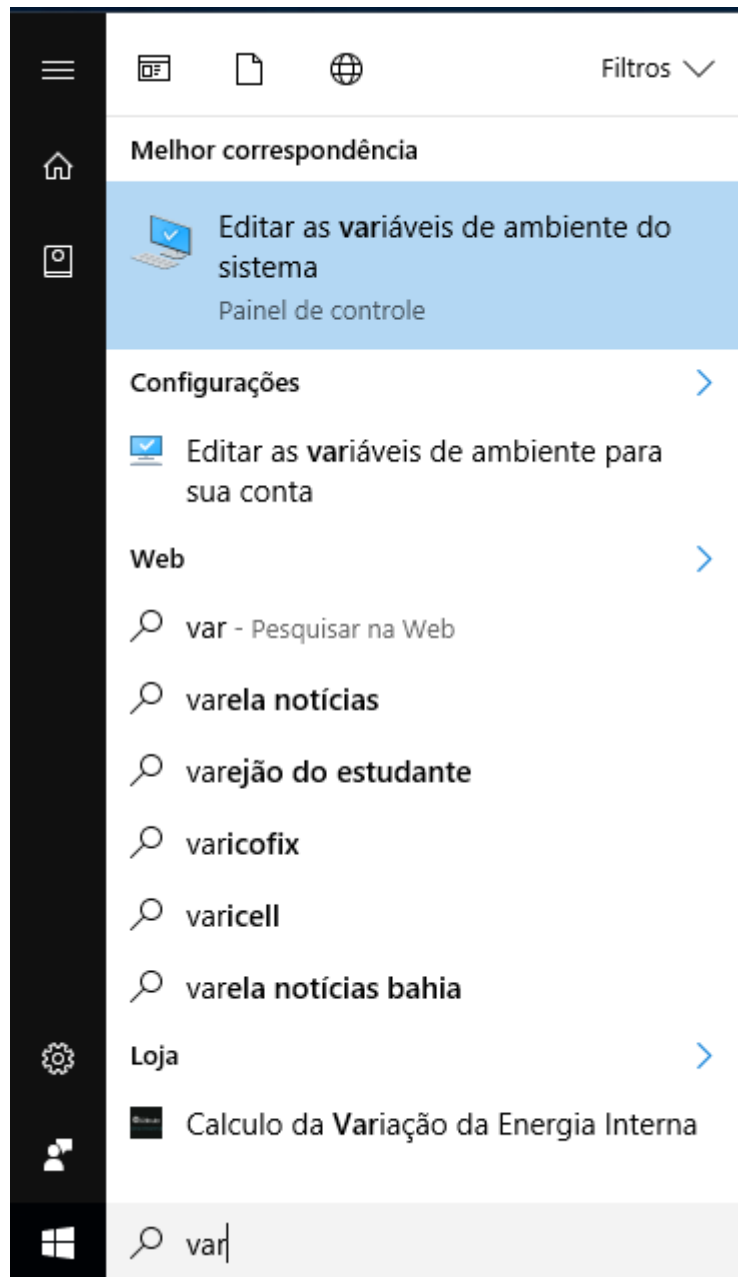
Filtros

Melhor correspondência

Editar as variáveis de ambiente do sistema
Painel de controle

Configurações

Editar as variáveis de ambiente para sua conta

Web

var - Pesquisar na Web

varela notícias

varejão do estudante

varicofix

varicell

varela notícias bahia

Loja

Calculo da Variação da Energia Interna

var